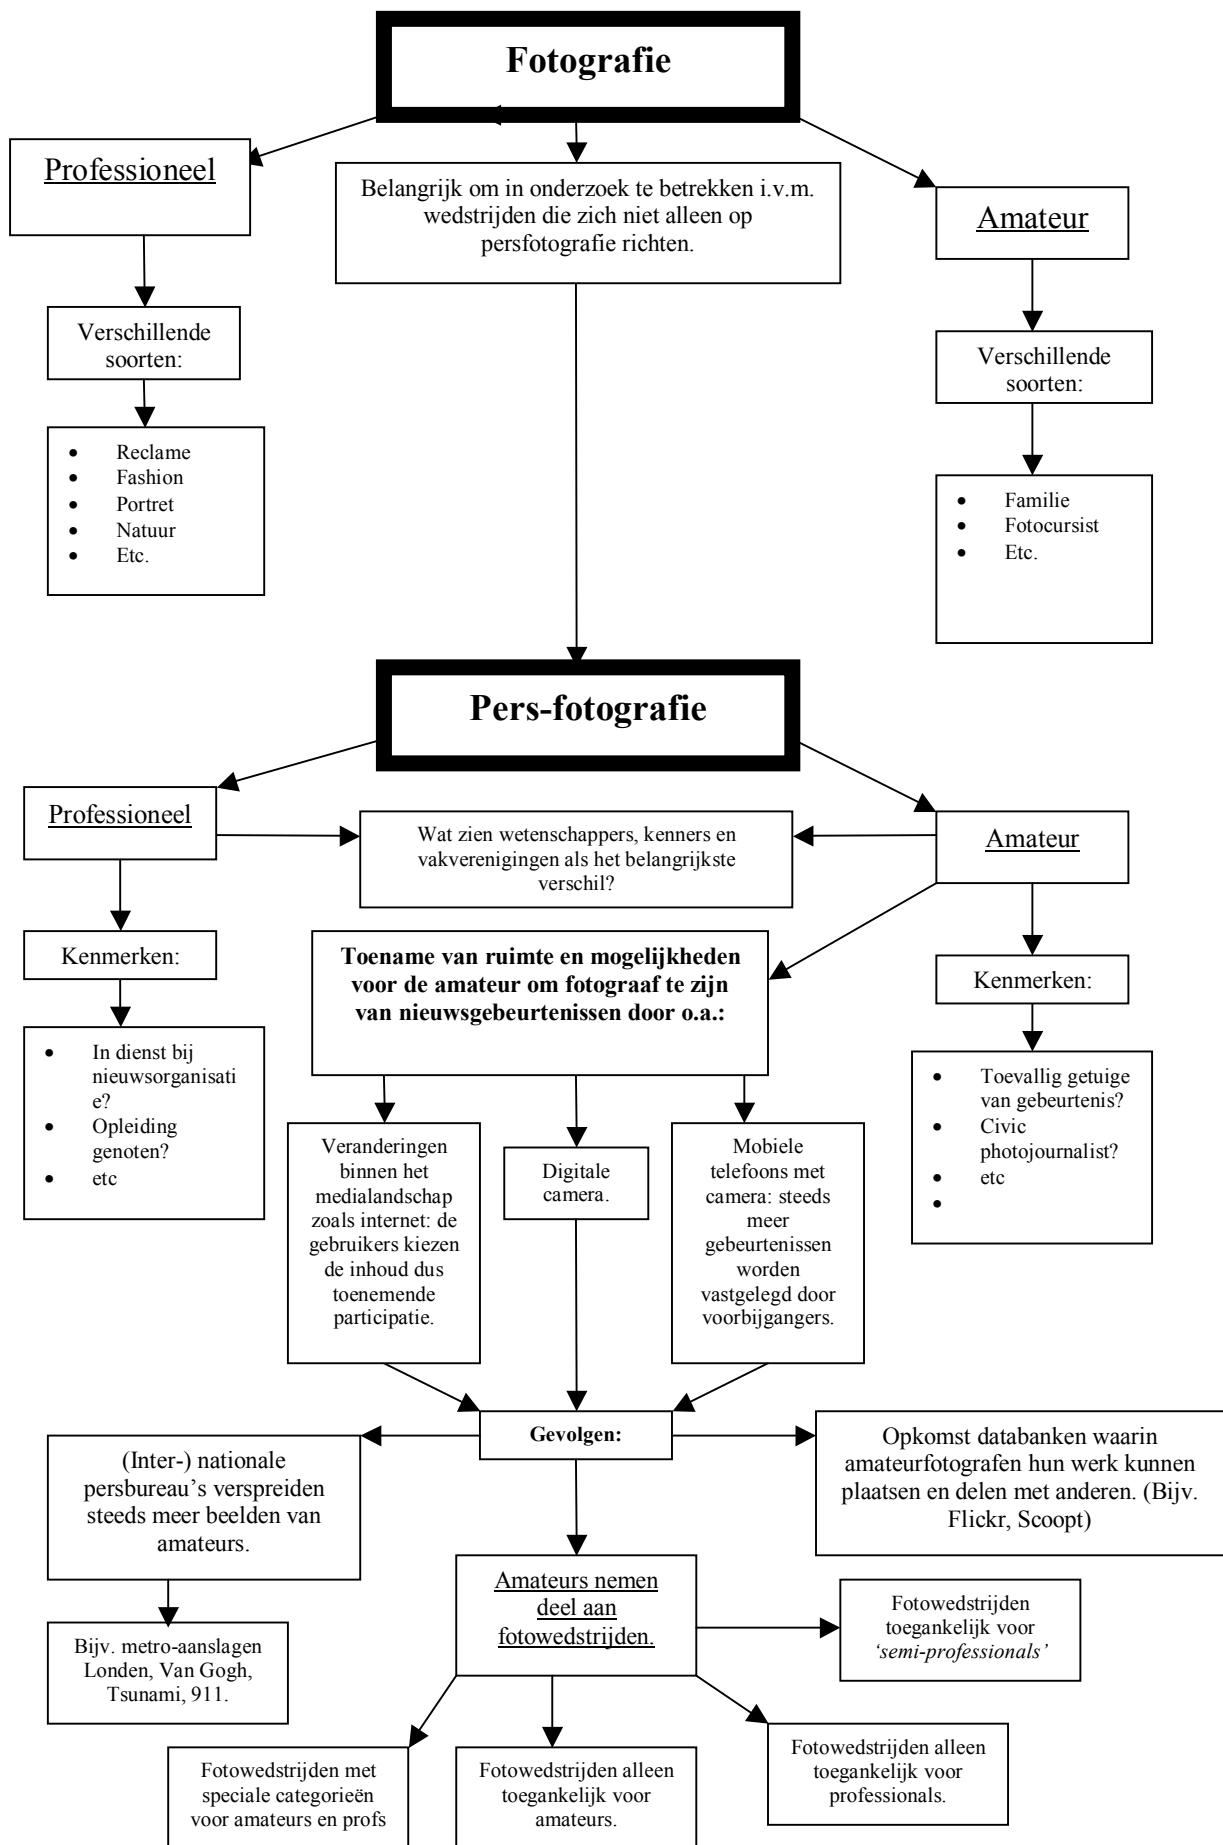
Fotografie

Professioneel

Belangrijk om in onderzoek te betrekken i.v.m. wedstrijden die zich niet alleen op persfotografie richten.

Amateur

Verschillende soorten:

- Reclame
- Fashion
- Portret
- Natuur
- Etc.

Verschillende soorten:

- Familie
- Fotocursist
- Etc.

Pers-fotografie

Professioneel

Wat zien wetenschappers, kenners en vakverenigingen als het belangrijkste verschil?

Amateur

Kenmerken:

- In dienst bij nieuwsorganisatie?
- Opleiding genoten?
- etc

Toename van ruimte en mogelijkheden voor de amateur om fotograaf te zijn van nieuwsgebeurtenissen door o.a.:

Kenmerken:

- Toevallig getuige van gebeurtenis?
- Civic photojournalist?
- etc
-

Veranderingen binnen het medialandschap zoals internet: de gebruikers kiezen de inhoud dus toenemende participatie.

Digitale camera.

Mobiele telefoons met camera: steeds meer gebeurtenissen worden vastgelegd door voorbijgangers.

Gevolgen:

(Inter-) nationale persbureau's verspreiden steeds meer beelden van amateurs.

Opkomst databanken waarin amateurfotografen hun werk kunnen plaatsen en delen met anderen. (Bijv. Flickr, Scoopt)

Bijv. metro-aanslagen Londen, Van Gogh, Tsunami, 911.

Amateurs nemen deel aan fotowedstrijden.

Fotowedstrijden toegankelijk voor *'semi-professionals'*

Fotowedstrijden met speciale categorieën voor amateurs en profs

Fotowedstrijden alleen toegankelijk voor amateurs.

Fotowedstrijden alleen toegankelijk voor professionals.